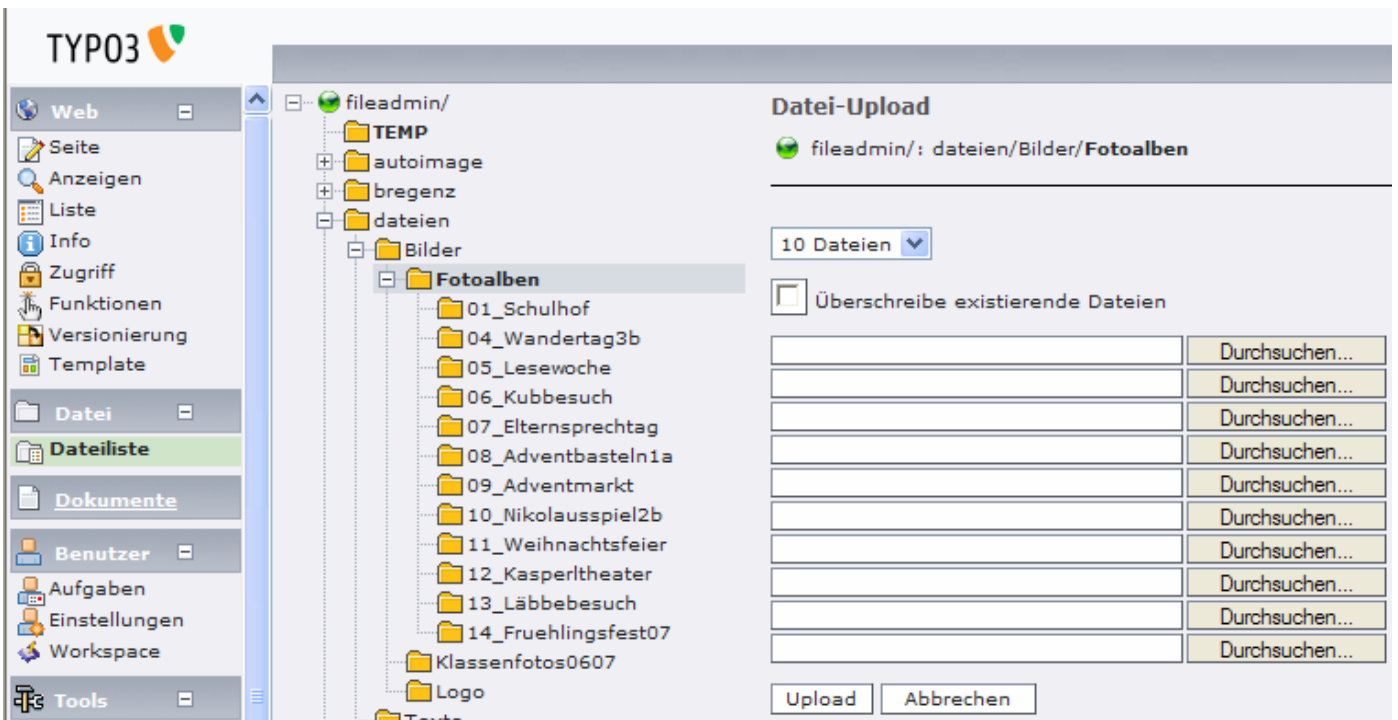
TYPO3

Web
Seite
Anzeigen
Liste
Info
Zugriff
Funktionen
Versionierung
Template

Datei
Dateiliste

Dokumente

Benutzer
Aufgaben
Einstellungen
Workspace

Tools

fileadmin/
TEMP
autoimage
bregenz
dateien
Bilder
Fotoalben
01_Schulhof
04_Wandertag3b
05_Lesewoche
06_Kubbesuch
07_Elternsprechtag
08_Adventbasteln1a
09_Adventmarkt
10_Nikolausspiel2b
11_Weihnachtsfeier
12_Kasperltheater
13_Läbbebesuch
14_Fruehlingsfest07
Klassenfotos0607
Logo
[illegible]

Datei-Upload

fileadmin/: dateien/Bilder/Fotoalben

10 Dateien

Überschreibe existierende Dateien

Durchsuchen...
Durchsuchen...
Durchsuchen...
Durchsuchen...
Durchsuchen...
Durchsuchen...
Durchsuchen...
Durchsuchen...
Durchsuchen...
Durchsuchen...

Upload
Abbrechen